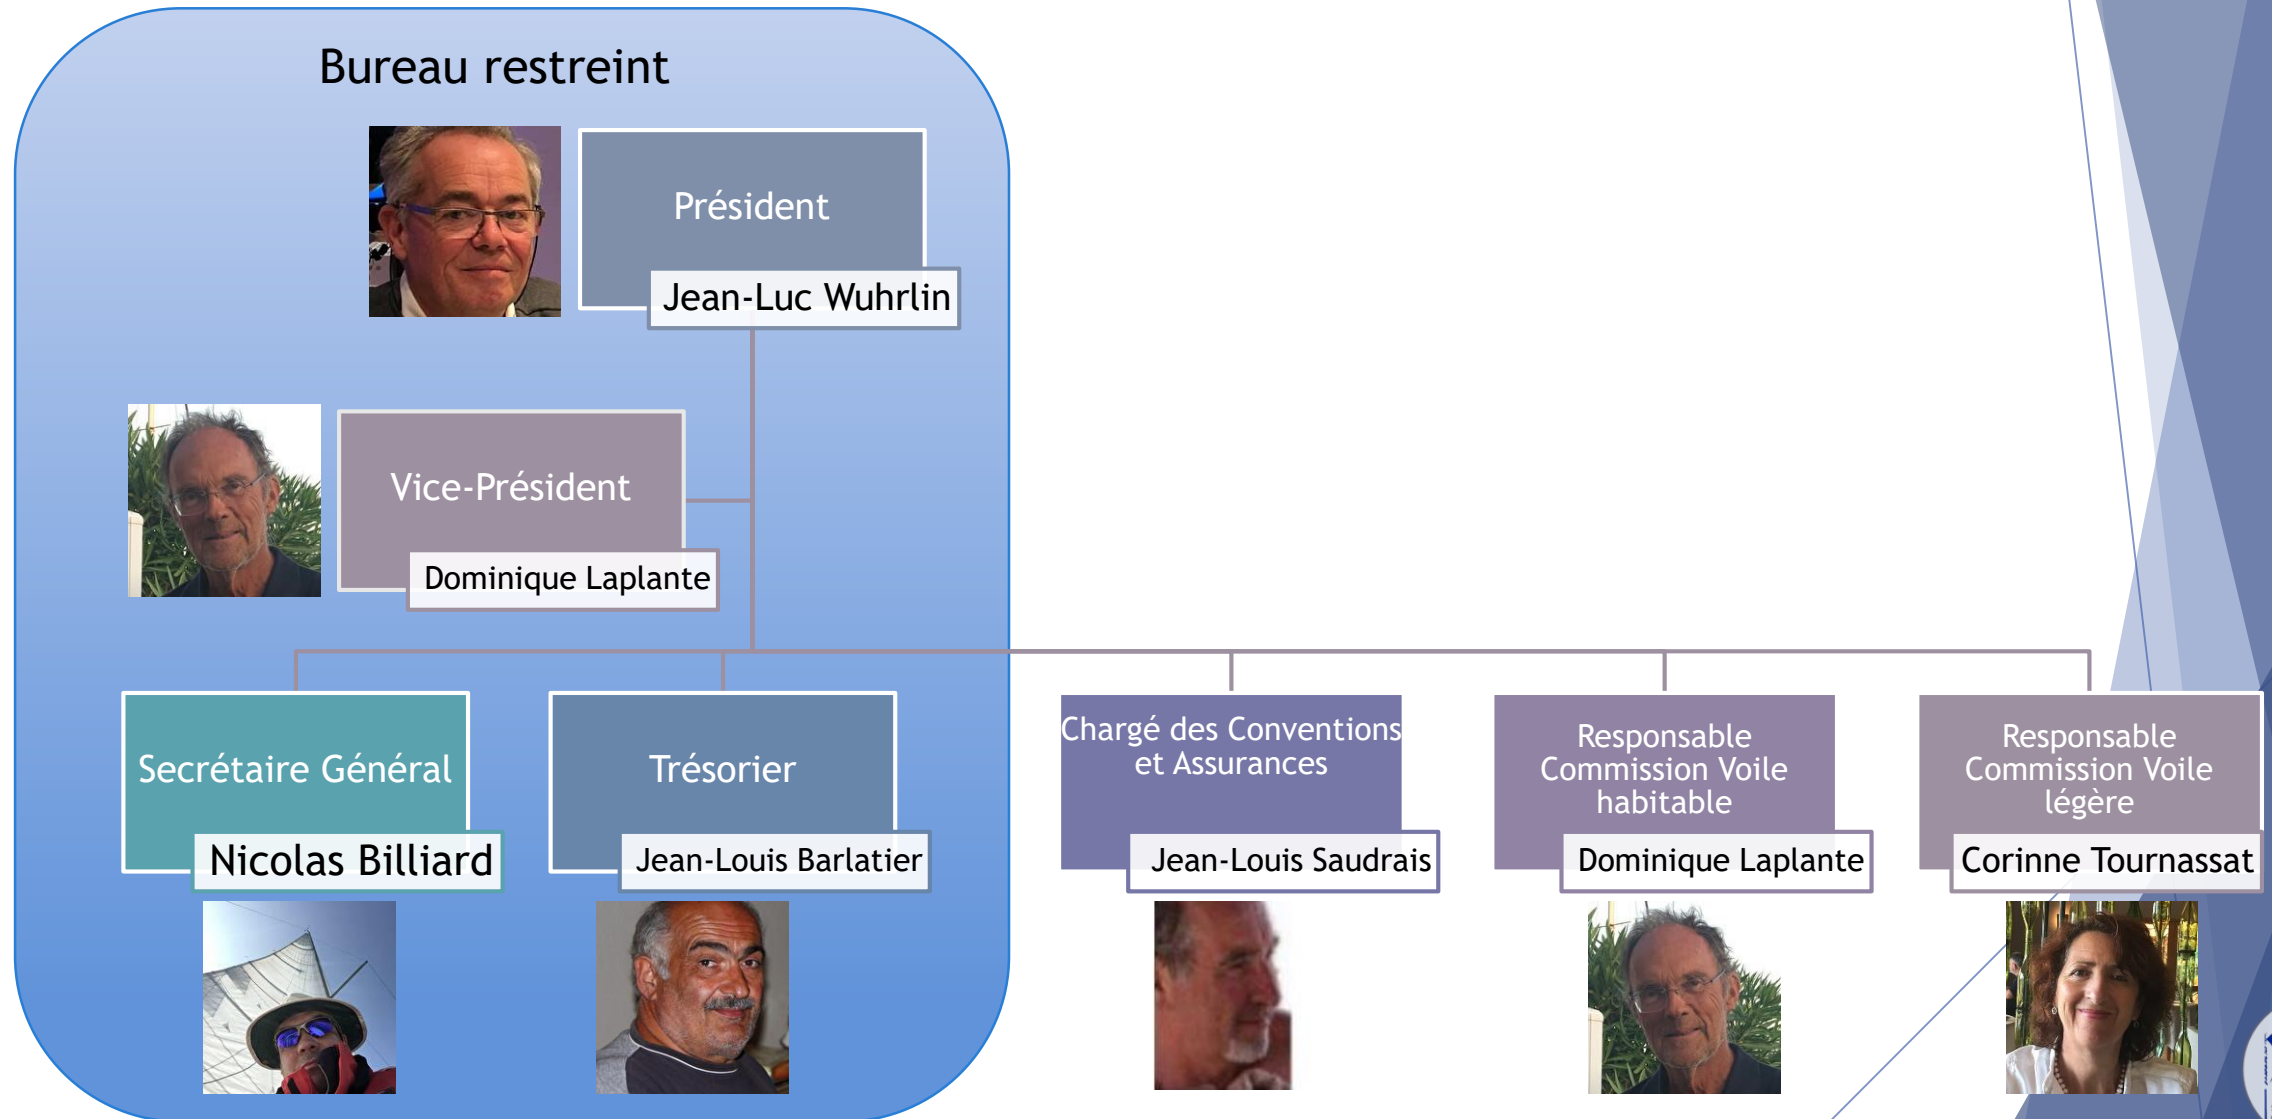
Bureau restreint

Président

Jean-Luc Wuhrlin

Vice-Président

Dominique Laplante

Secrétaire Général

Nicolas Billiard

Trésorier

Jean-Louis Barlatier

Chargé des Conventions et Assurances

Jean-Louis Saudrais

Responsable Commission Voile habitable

Dominique Laplante

Responsable Commission Voile légère

Corinne Tournassat